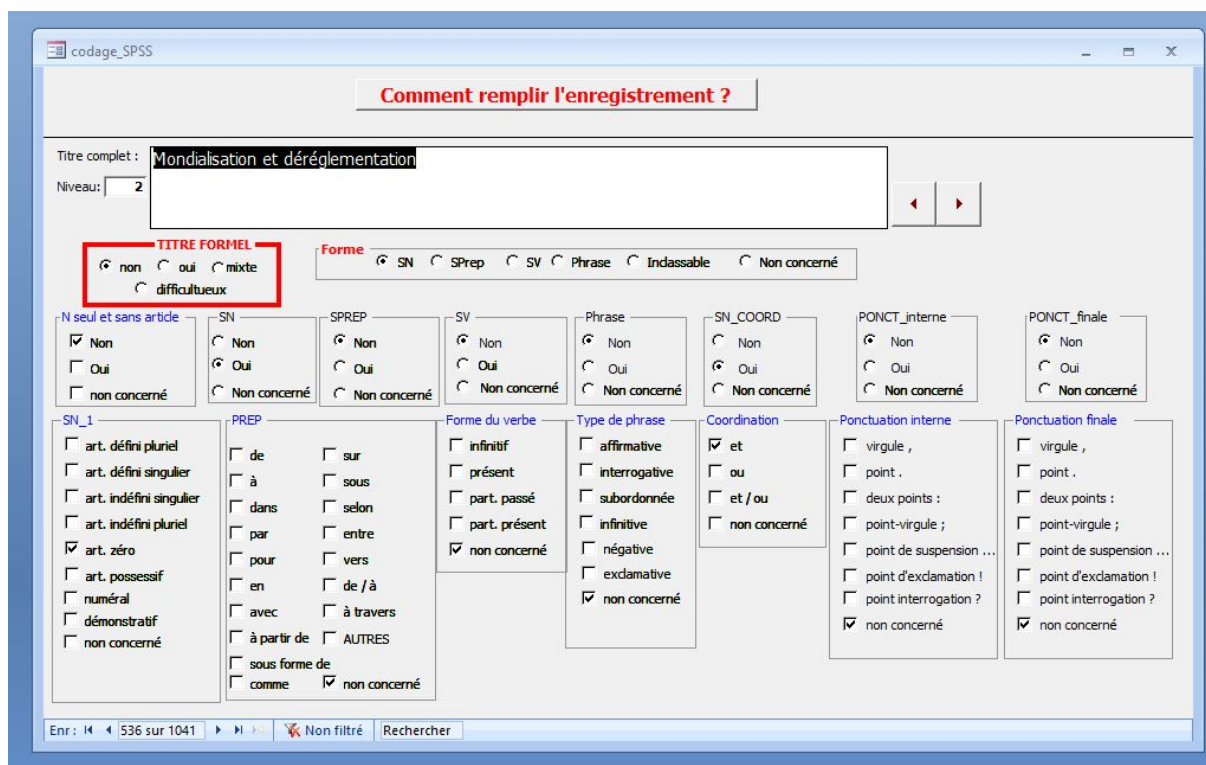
codage_SPSS

Comment remplir l'enregistrement ?

Titre complet : Mondialisation et déréglementation

Niveau: 2

TITRE FORMEL
non oui mixte
difficultueux

Forme
SN SPrep SV Phrase Inclassable Non concerné

N seul et sans article
Non
Oui
non concerné

SN
Non
Oui
Non concerné

SPREP
Non
Oui
Non concerné

SV
Non
Oui
Non concerné

Phrase
Non
Oui
Non concerné

SN_COORD
Non
Oui
Non concerné

PONCT_interne
Non
Oui
Non concerné

PONCT_finale
Non
Oui
Non concerné

SN_1
art. défini pluriel
art. défini singulier
art. indéfini singulier
art. indéfini pluriel
art. zéro
art. possessif
numéral
démonstratif
non concerné

PREP
de
sur
à
sous
dans
selon
par
entre
pour
vers
en
de / à
avec
à travers
à partir de
AUTRES
sous forme de
comme
non concerné

Forme du verbe
infinitif
présent
part. passé
part. présent
non concerné

Type de phrase
affirmative
interrogative
subordonnée
infinitive
négative
exclamative
non concerné

Coordination
et
ou
et / ou
non concerné

Ponctuation interne
virgule ,
point .
deux points :
point-virgule ;
point de suspension ...
point d'exclamation !
point interrogation ?
non concerné

Ponctuation finale
virgule ,
point .
deux points :
point-virgule ;
point de suspension ...
point d'exclamation !
point interrogation ?
non concerné

Enr : 536 sur 1041 Non filtré Rechercher